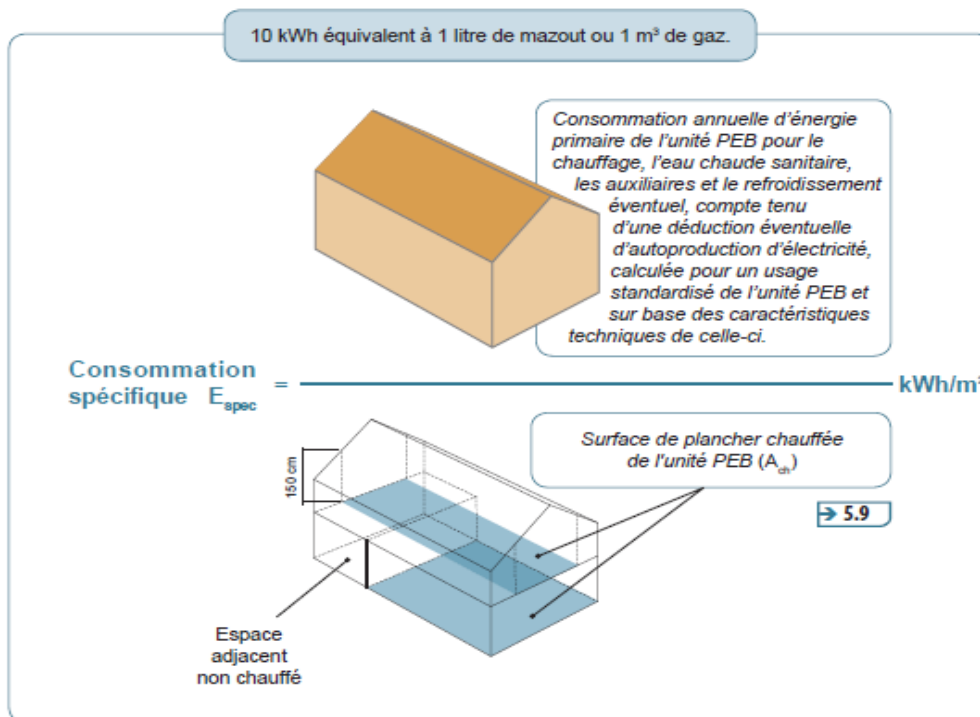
10 kWh équivalent à 1 litre de mazout ou 1 m³ de gaz.

Consommation annuelle d'énergie primaire de l'unité PEB pour le chauffage, l'eau chaude sanitaire, les auxiliaires et le refroidissement éventuel, compte tenu d'une déduction éventuelle d'autoproduction d'électricité, calculée pour un usage standardisé de l'unité PEB et sur base des caractéristiques techniques de celle-ci.

Consommation spécifique $E_{spec}$ = kWh/m²

150 cm

Surface de plancher chauffée de l'unité PEB ($A_{ch}$)

→ 5.9

Espace adjacent non chauffé